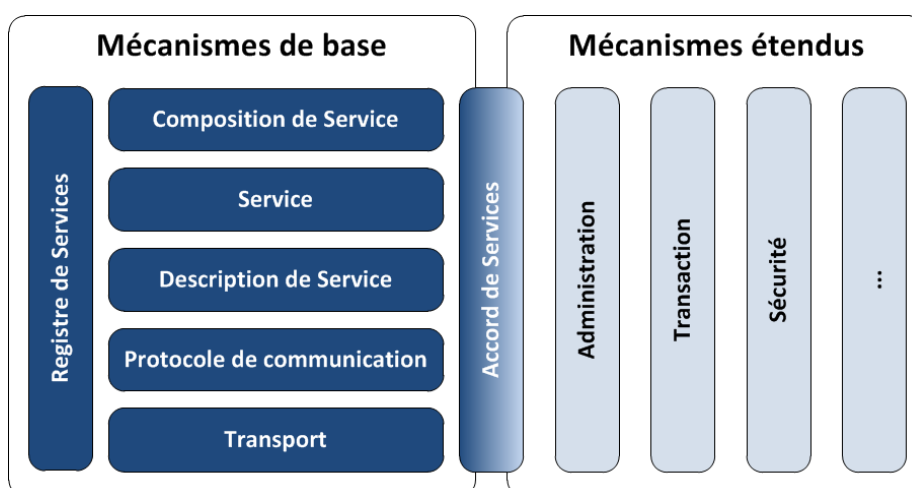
Mécanismes de base

Registre de Services

Composition de Service

Service

Description de Service

Protocole de communication

Transport

Accord de Services

Mécanismes étendus

Administration

Transaction

Sécurité

...